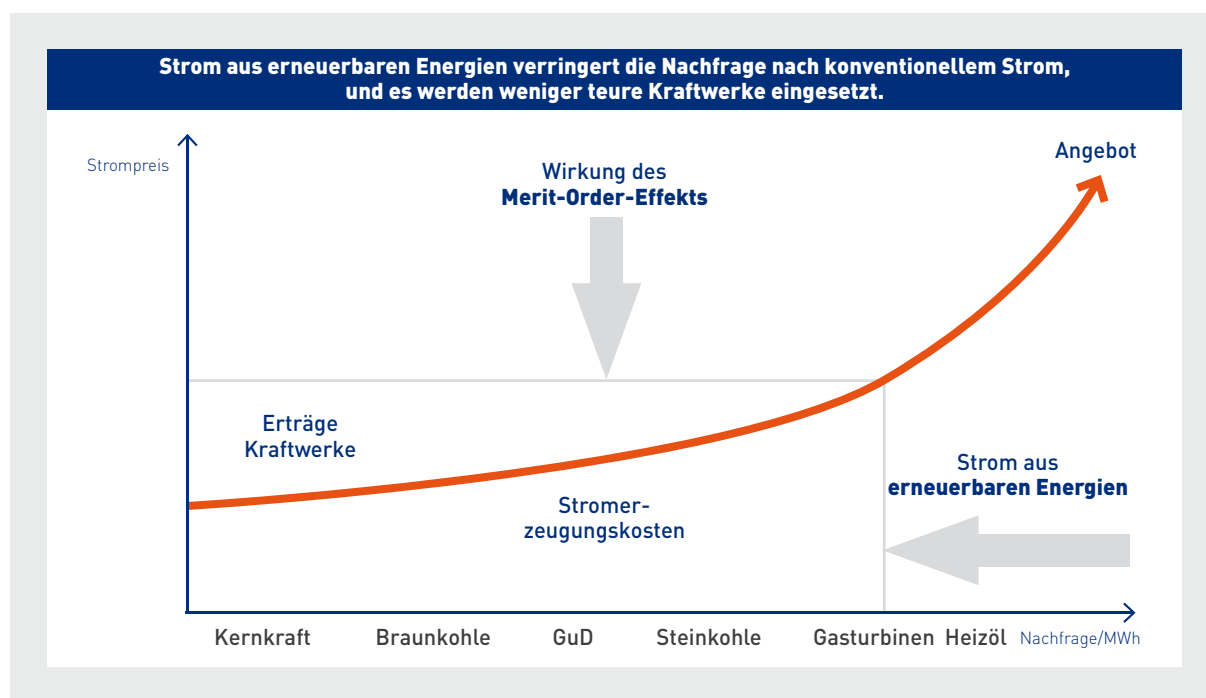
Strom aus erneuerbaren Energien verringert die Nachfrage nach konventionellem Strom, und es werden weniger teure Kraftwerke eingesetzt.

Strompreis

Wirkung des
Merit-Order-Effekts

Angebot

Erträge
Kraftwerke

Stromerzeugungskosten

Strom aus
erneuerbaren Energien

Kernkraft Braunkohle GuD Steinkohle Gasturbinen Heizöl Nachfrage/MWh